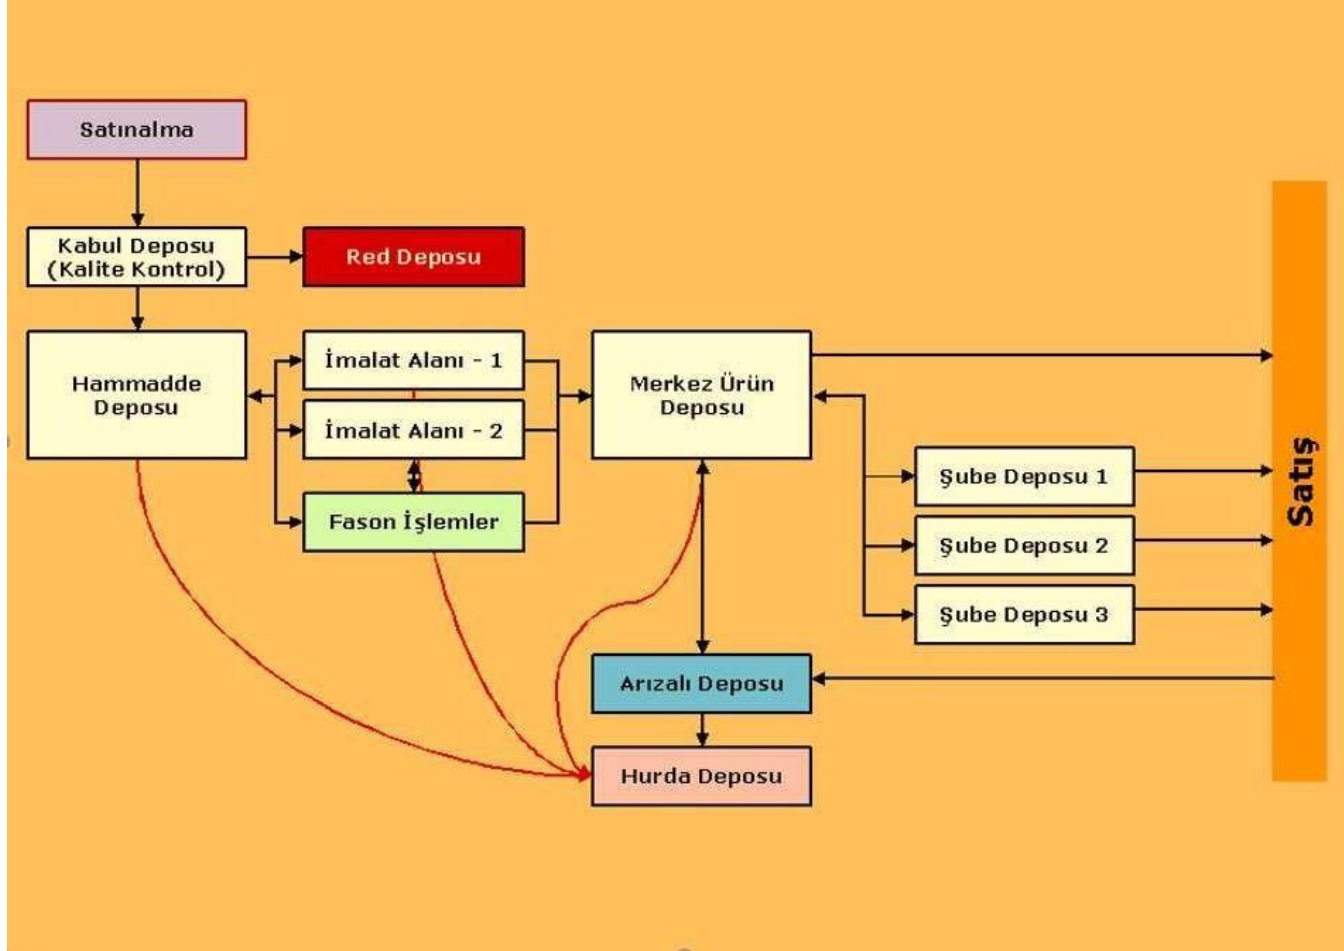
Satınalma

Kabul Deposu (Kalite Kontrol)

Red Deposu

Hammadde Deposu

İmalat Alanı - 1

İmalat Alanı - 2

Fason İşlemler

Merkez Ürün Deposu

Şube Deposu 1

Şube Deposu 2

Şube Deposu 3

Arızalı Deposu

Hurda Deposu

Satış